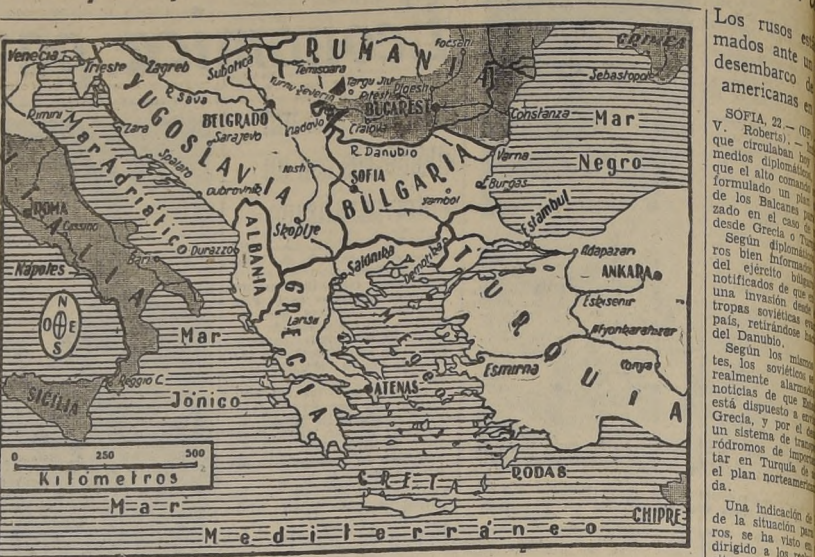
Venecia Trieste Zagreb Subotica RUMANIA Focsani CRIMEA Sebastopol Temesoara Targu Jiu Ploesti BUCAREST Constanza Craiova R. Sava Turnu Severin Rimini BELGRADO Sarajevo YUGOSLAVIA Zara Spalato Dubrovnik Nish Mar Negro R. Danubio Varna Burgas SOFIA BULGARIA Sambol Estambul Adapazan ANKARA Eskisehir Afyonkarahisar Konya Esmirna TURQUIA ROMA Cassino Mar Adriatico Durazzo ALBANIA Skoplje Salonika Dedeagach Napoles Bari ITALIA Larisa GRECIA ATENAS Mar Jonico Reggio C. SICILIA N O E S 0 250 500 Kilometros CRETA RODAS Mar Mediterraneo CHIPRE

Los rusos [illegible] mados ante un desembarco de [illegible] americanas en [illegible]

SOFIA, 22. — (UP) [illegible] V. Roberts), — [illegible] que circulaban hoy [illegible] medios diplomáticos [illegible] que el alto comando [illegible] formulado un plan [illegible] de los Balcanes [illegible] zado en el caso de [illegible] desde Grecia o Tu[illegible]

Según diplomát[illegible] ros bien informados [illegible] del ejército búlgaro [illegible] notificados de que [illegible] una invasión desde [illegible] tropas soviéticas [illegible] país, retirándose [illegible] del Danubio.

Según los mismos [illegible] tes, los soviéticos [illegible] realmente alarmados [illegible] noticias de que Est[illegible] está dispuesto a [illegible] Grecia, y por el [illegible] un sistema de tra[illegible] ródromos de impor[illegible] tar en Turquía de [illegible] el plan norteameri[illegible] da.

Una indicación de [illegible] de la situación para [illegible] ros, se ha visto en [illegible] dirigido a los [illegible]